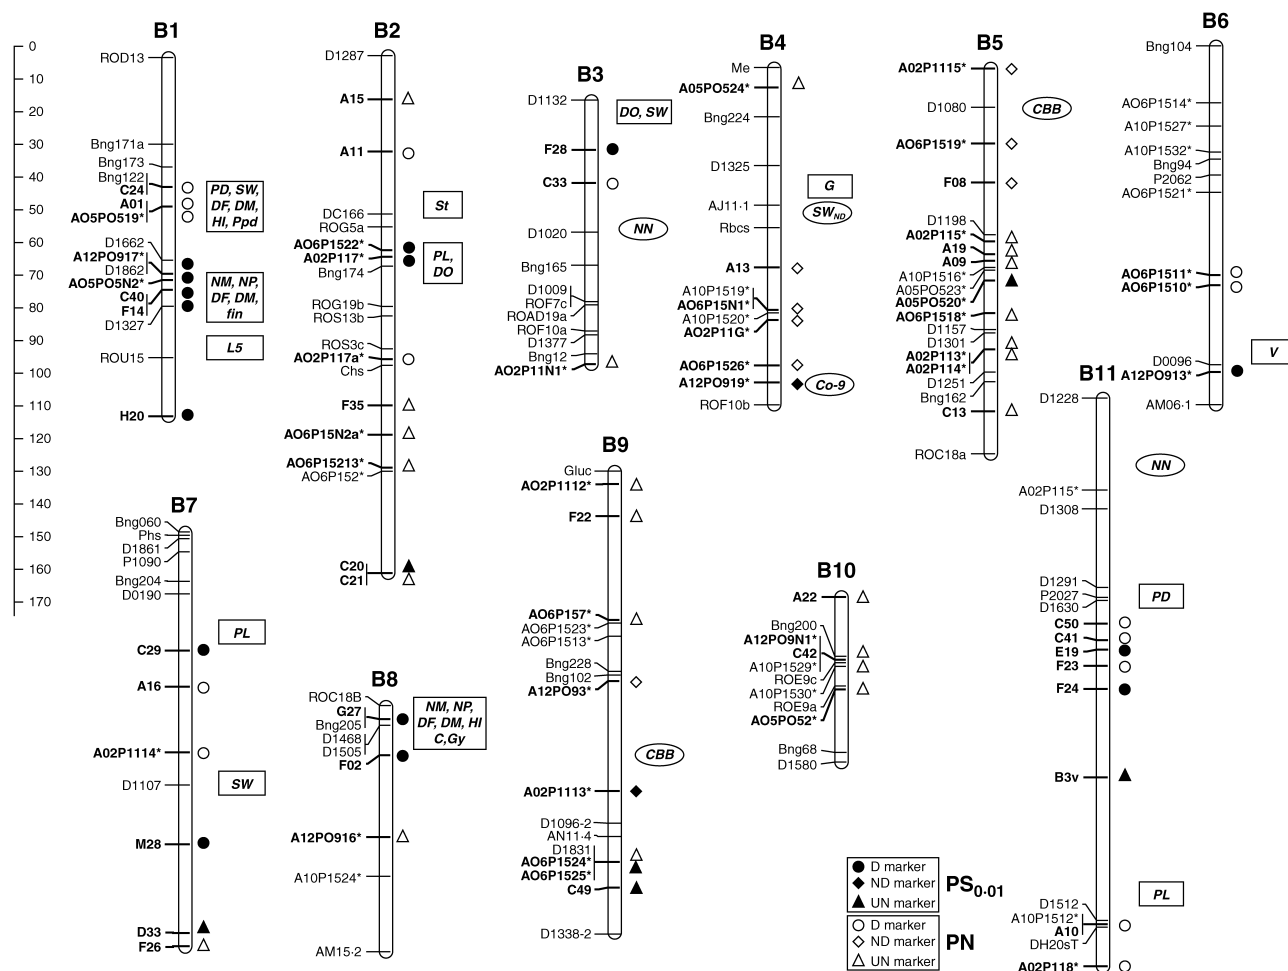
0
10
20
30
40
50
60
70
80
90
100
110
120
130
140
150
160
170

B1
ROD13
Bng171a
Bng173
Bng122
C24
A01
AO5PO519*
PD, SW, DF, DM, HI, Ppd
D1662
A12PO917*
D1862
AO5PO5N2*
C40
F14
D1327
NM, NP, DF, DM, fin
L5
ROU15
H20

B2
D1287
A15
A11
St
DC166
ROG5a
AO6P1522*
A02P117*
Bng174
PL, DO
ROG19b
ROS13b
ROS3c
AO2P117a*
Chs
F35
AO6P15N2a*
AO6P15213*
AO6P152*
C20
C21

B3
D1132
DO, SW
F28
C33
NN
D1020
Bng165
D1009
ROF7c
ROAD19a
ROF10a
D1377
Bng12
AO2P11N1*

B4
Me
A05PO524*
Bng224
D1325
G
AJ11·1
SW$_{ND}$
Rbcs
A13
A10P1519*
AO6P15N1*
A10P1520*
AO2P11G*
AO6P1526*
A12PO919*
Co-9
ROF10b

B5
A02P1115*
D1080
CBB
AO6P1519*
F08
D1198
A02P115*
A19
A09
A10P1516*
A05PO523*
A05PO520*
AO6P1518*
D1157
D1301
A02P113*
A02P114*
D1251
Bng162
C13
ROC18a

B6
Bng104
AO6P1514*
A10P1527*
A10P1532*
Bng94
P2062
AO6P1521*
AO6P1511*
AO6P1510*
D0096
A12PO913*
V
AM06·1

B7
Bng060
Phs
D1861
P1090
Bng204
D0190
PL
C29
A16
A02P1114*
SW
D1107
M28
D33
F26

B8
ROC18B
G27
Bng205
D1468
D1505
F02
NM, NP, DF, DM, HI C,Gy
A12PO916*
A10P1524*
AM15·2

B9
Gluc
AO2P1112*
F22
AO6P157*
AO6P1523*
AO6P1513*
Bng228
Bng102
A12PO93*
CBB
A02P1113*
D1096-2
AN11-4
D1831
AO6P1524*
AO6P1525*
C49
D1338-2

B10
A22
Bng200
A12PO9N1*
C42
A10P1529*
ROE9c
A10P1530*
ROE9a
AO5PO52*
Bng68
D1580

B11
D1228
NN
A02P115*
D1308
D1291
P2027
D1630
PD
C50
C41
E19
F23
F24
B3v
PL
D1512
A10P1512*
A10
DH20sT
A02P118*

D marker
ND marker
UN marker
PS$_{0·01}$
D marker
ND marker
UN marker
PN